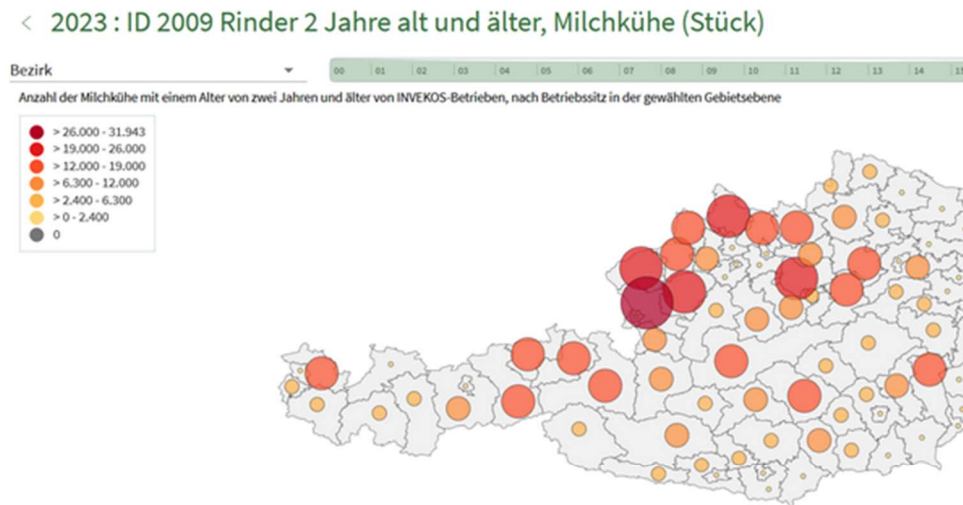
< 2023 : ID 2009 Rinder 2 Jahre alt und älter, Milchkühe (Stück)

Bezirk

00 01 02 03 04 05 06 07 08 09 10 11 12 13 14 15

Anzahl der Milchkühe mit einem Alter von zwei Jahren und älter von INVEKOS-Betrieben, nach Betriebssitz in der gewählten Gebietsebene

> 26.000 - 31.943
> 19.000 - 26.000
> 12.000 - 19.000
> 6.300 - 12.000
> 2.400 - 6.300
> 0 - 2.400
0